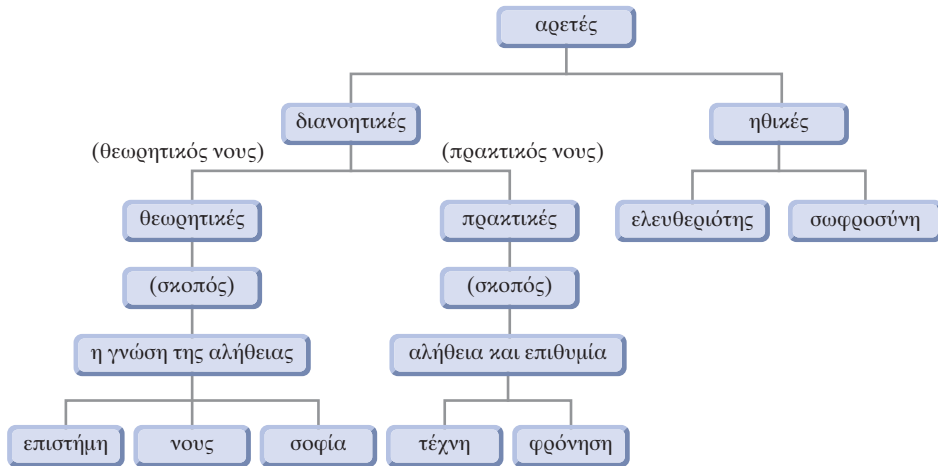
αρετές

διανοητικές

ηθικές

(θεωρητικός νους)

(πρακτικός νους)

θεωρητικές

πρακτικές

ελευθεριότης

σωφροσύνη

(σκοπός)

(σκοπός)

η γνώση της αλήθειας

αλήθεια και επιθυμία

επιστήμη

νους

σοφία

τέχνη

φρόνηση